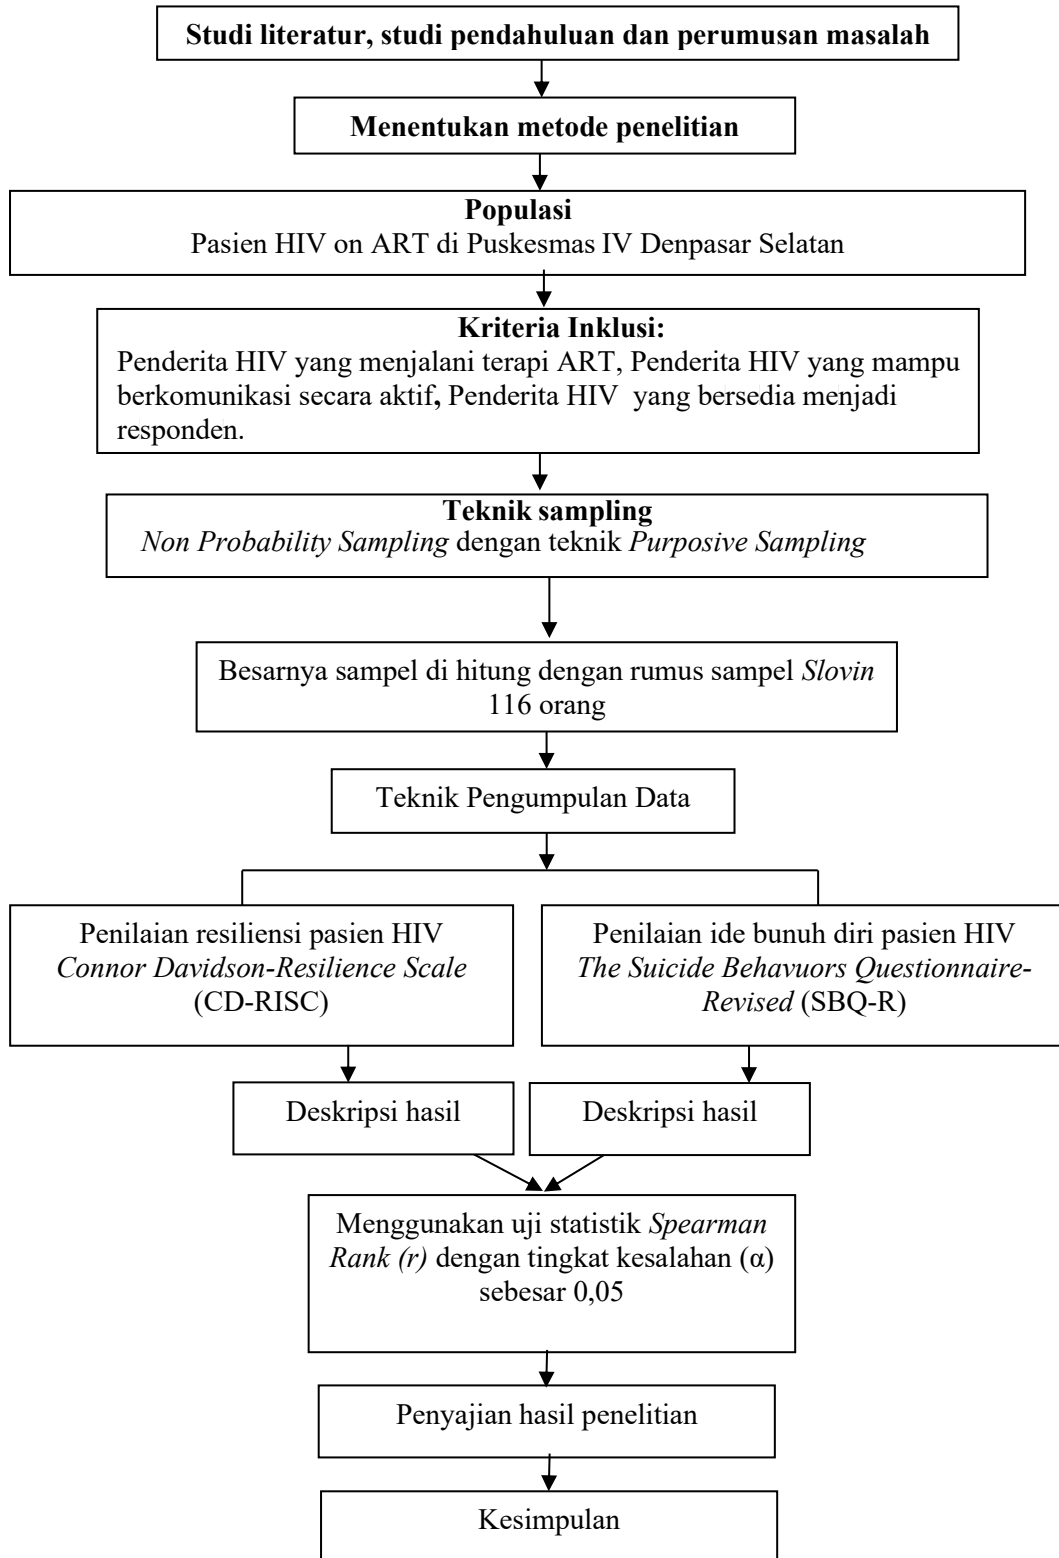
Studi literatur, studi pendahuluan dan perumusan masalah

Menentukan metode penelitian

Populasi
Pasien HIV on ART di Puskesmas IV Denpasar Selatan

Kriteria Inklusi:
Penderita HIV yang menjalani terapi ART, Penderita HIV yang mampu berkomunikasi secara aktif, Penderita HIV yang bersedia menjadi responden.

Teknik sampling
Non Probability Sampling dengan teknik Purposive Sampling

Besarnya sampel di hitung dengan rumus sampel Slovin
116 orang

Teknik Pengumpulan Data

Penilaian resiliensi pasien HIV
Connor Davidson-Resilience Scale (CD-RISC)

Penilaian ide bunuh diri pasien HIV
The Suicide Behavuors Questionnaire-Revised (SBQ-R)

Deskripsi hasil

Deskripsi hasil

Menggunakan uji statistik Spearman Rank (r) dengan tingkat kesalahan (α) sebesar 0,05

Penyajian hasil penelitian

Kesimpulan